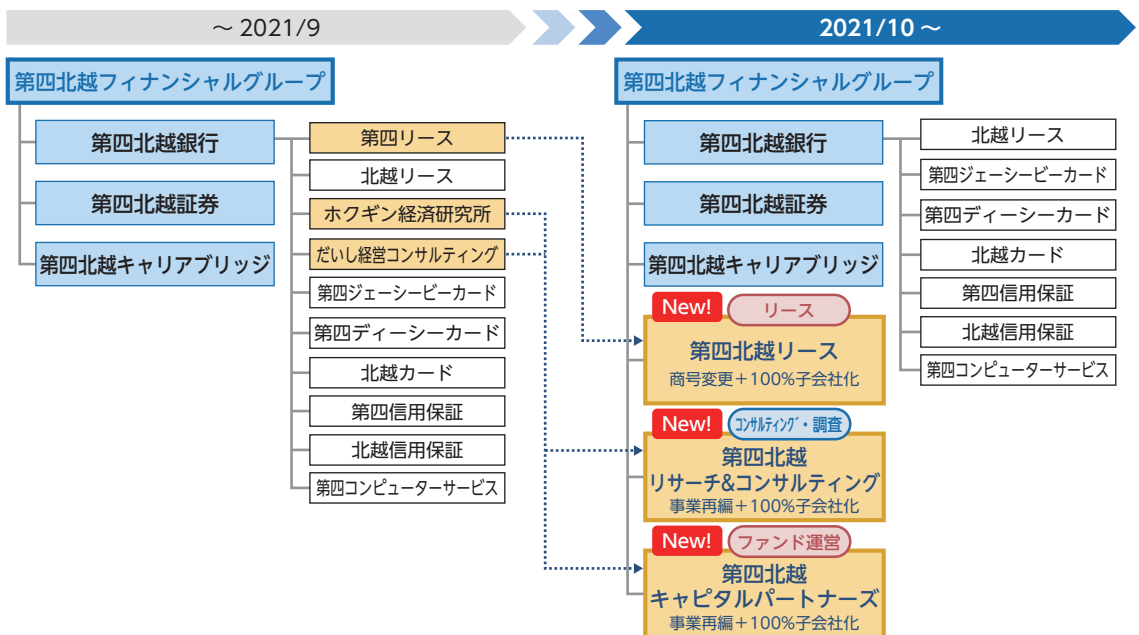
～ 2021/9

2021/10 ～

第四北越フィナンシャルグループ

第四北越銀行

第四北越証券

第四北越キャリアブリッジ

第四リース

北越リース

ホクギン経済研究所

だいし経営コンサルティング

第四ジェーシービーカード

第四ディーシーカード

北越カード

第四信用保証

北越信用保証

第四コンピューターサービス

第四北越フィナンシャルグループ

第四北越銀行

第四北越証券

第四北越キャリアブリッジ

北越リース

第四ジェーシービーカード

第四ディーシーカード

北越カード

第四信用保証

北越信用保証

第四コンピューターサービス

New! リース

第四北越リース
商号変更＋100%子会社化

New! コンサルティング・調査

第四北越
リサーチ&コンサルティング
事業再編＋100%子会社化

New! ファンド運営

第四北越
キャピタルパートナーズ
事業再編＋100%子会社化